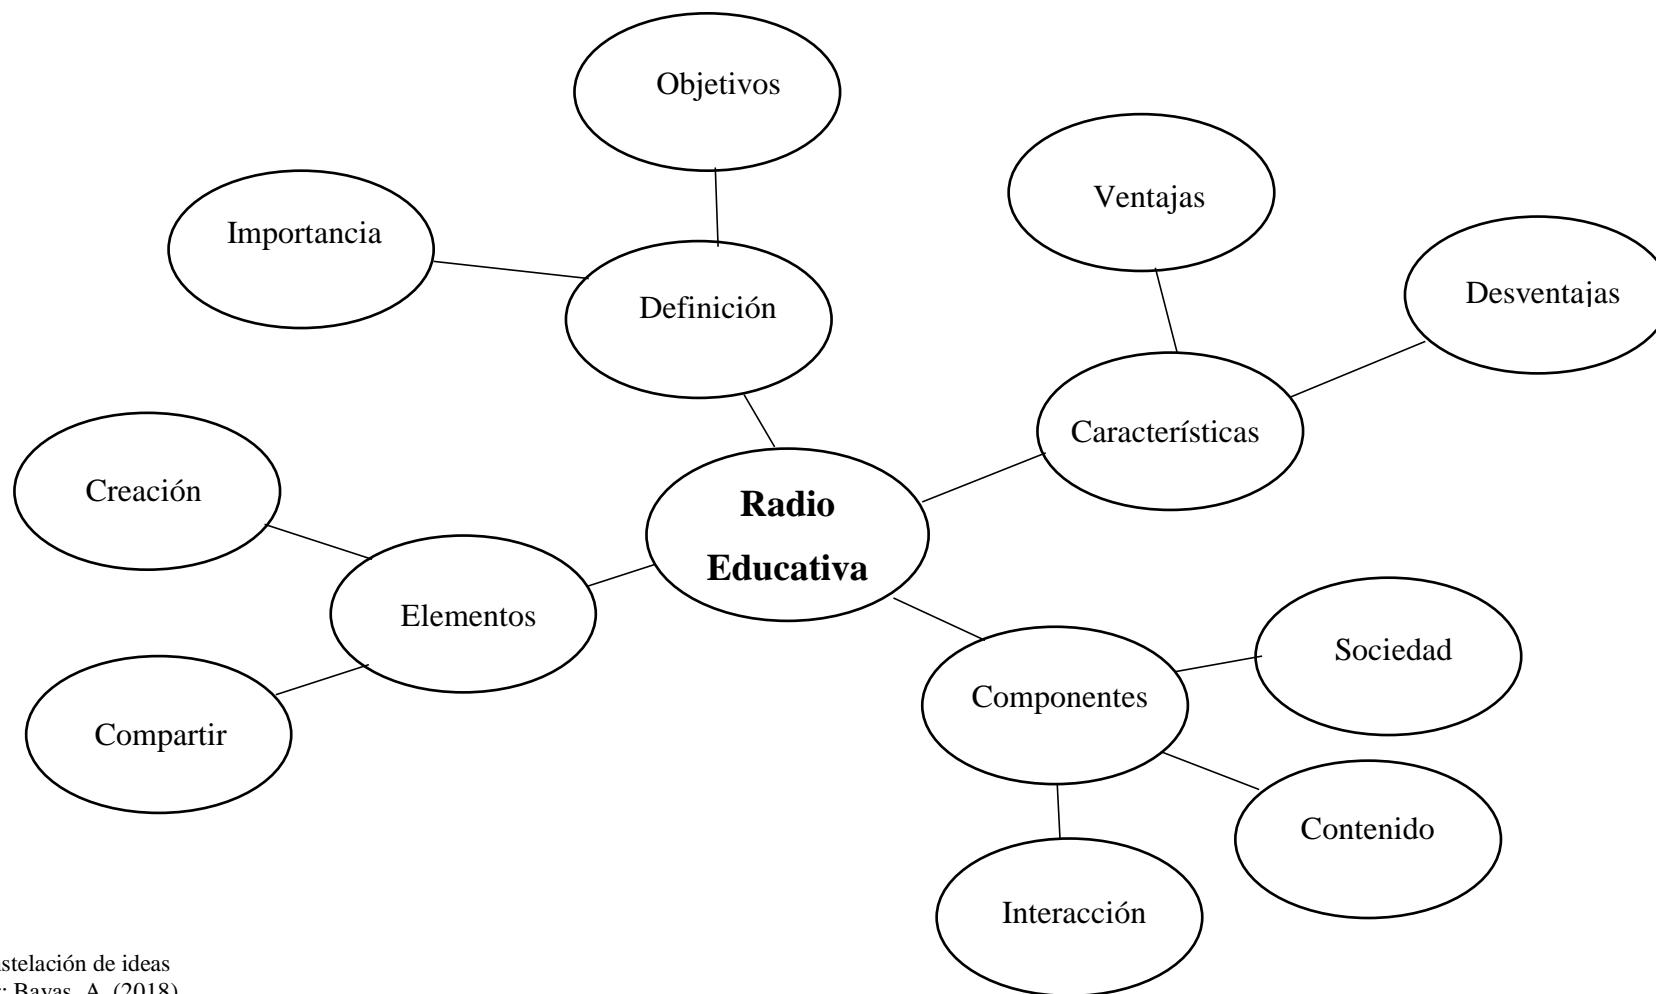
Objetivos

Importancia

Definición

Ventajas

Desventajas

Características

Creación

Radio Educativa

Elementos

Compartir

Componentes

Sociedad

Contenido

Interacción

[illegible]stelación de ideas
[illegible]: Bayas, A. (2018)